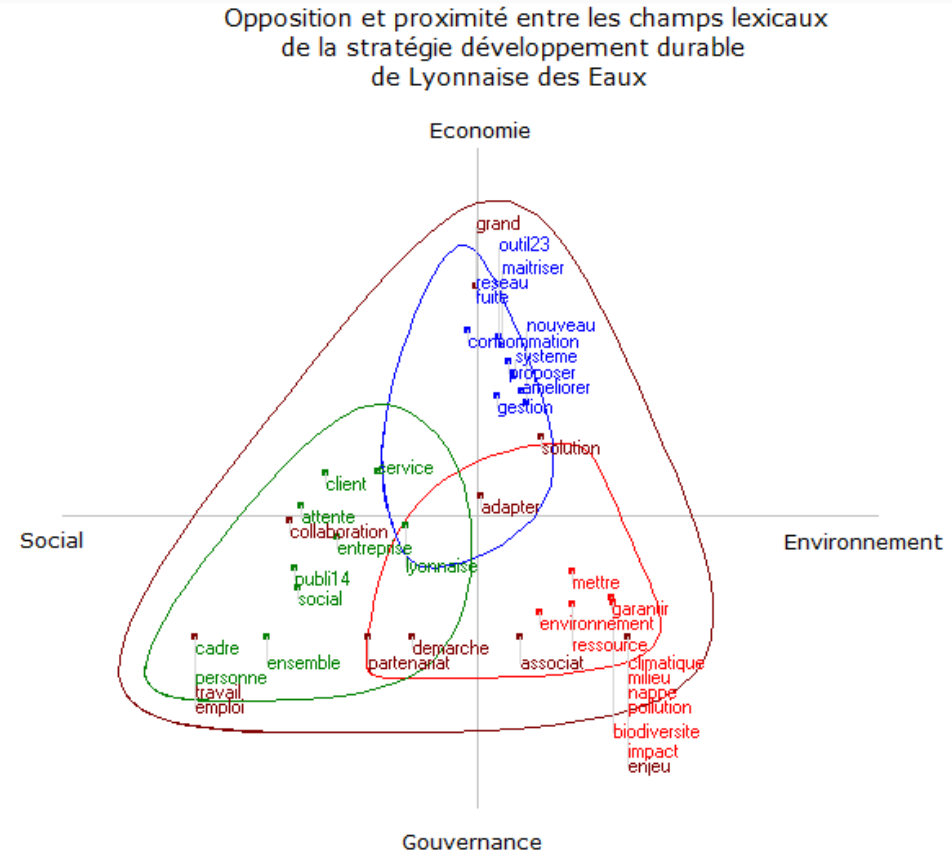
Opposition et proximité entre les champs lexicaux
de la stratégie développement durable
de Lyonnaise des Eaux

Economie

grand
outil23
maitriser
reseau
fuite
nouveau
consommation
systeme
proposer
ameliorer
gestion
solution
service
client
adapter
attente
collaboration
entreprise
lyonnaise

Social

Environnement

publi14
social
mettre
garantir
environnement
ressource
cadre
ensemble
demarche
partenariat
associat
climatique
milieu
nappe
pollution
personne
travail
emploi
biodiversite
impact
enjeu

Gouvernance